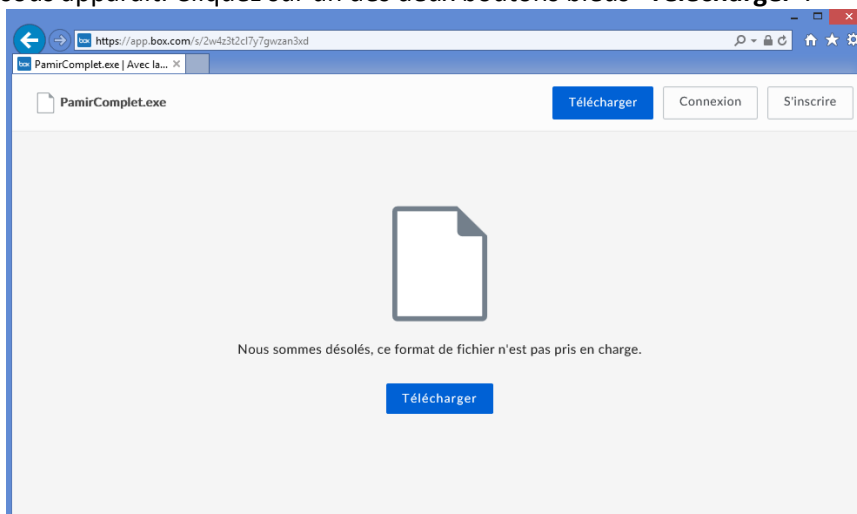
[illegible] apparaît. Cliquez sur un des deux boutons bleus "Télécharger".

https://app.box.com/s/2w4z3t2cl7y7gwzan3xd

PamirComplet.exe | Avec la... ×

PamirComplet.exe

Télécharger Connexion S'inscrire

Nous sommes désolés, ce format de fichier n'est pas pris en charge.

Télécharger